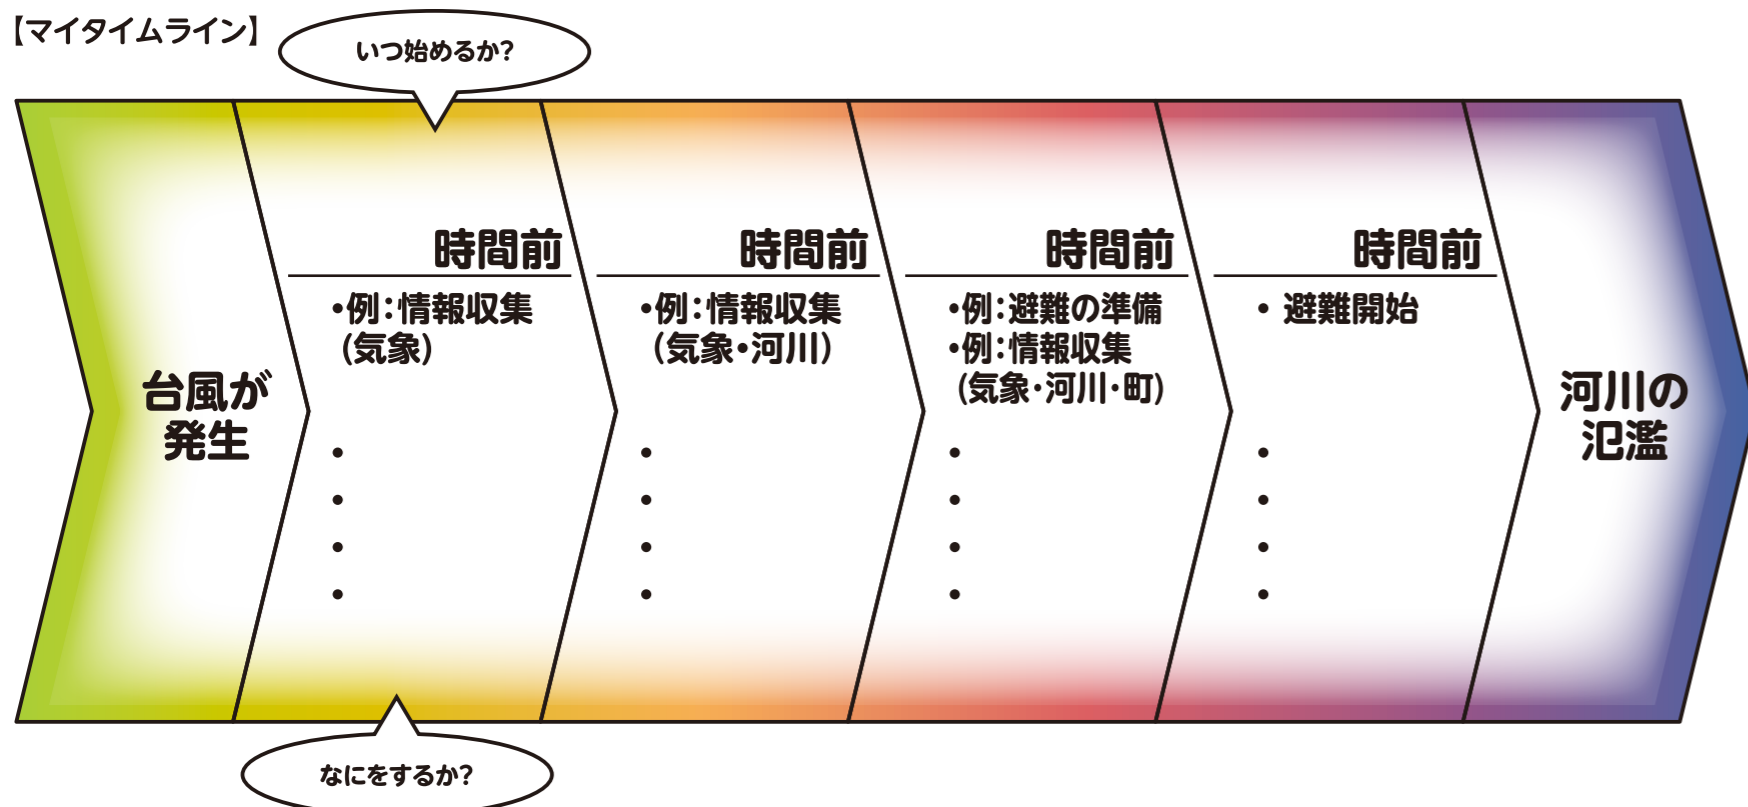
【マイタイムライン】

いつ始めるか?

台風が発生

時間前

•例:情報収集(気象)

•
•
•
•

時間前

•例:情報収集(気象•河川)

•
•
•
•

時間前

•例:避難の準備
•例:情報収集(気象•河川•町)

•
•
•
•

時間前

• 避難開始

•
•
•
•

河川の氾濫

なにをするか?